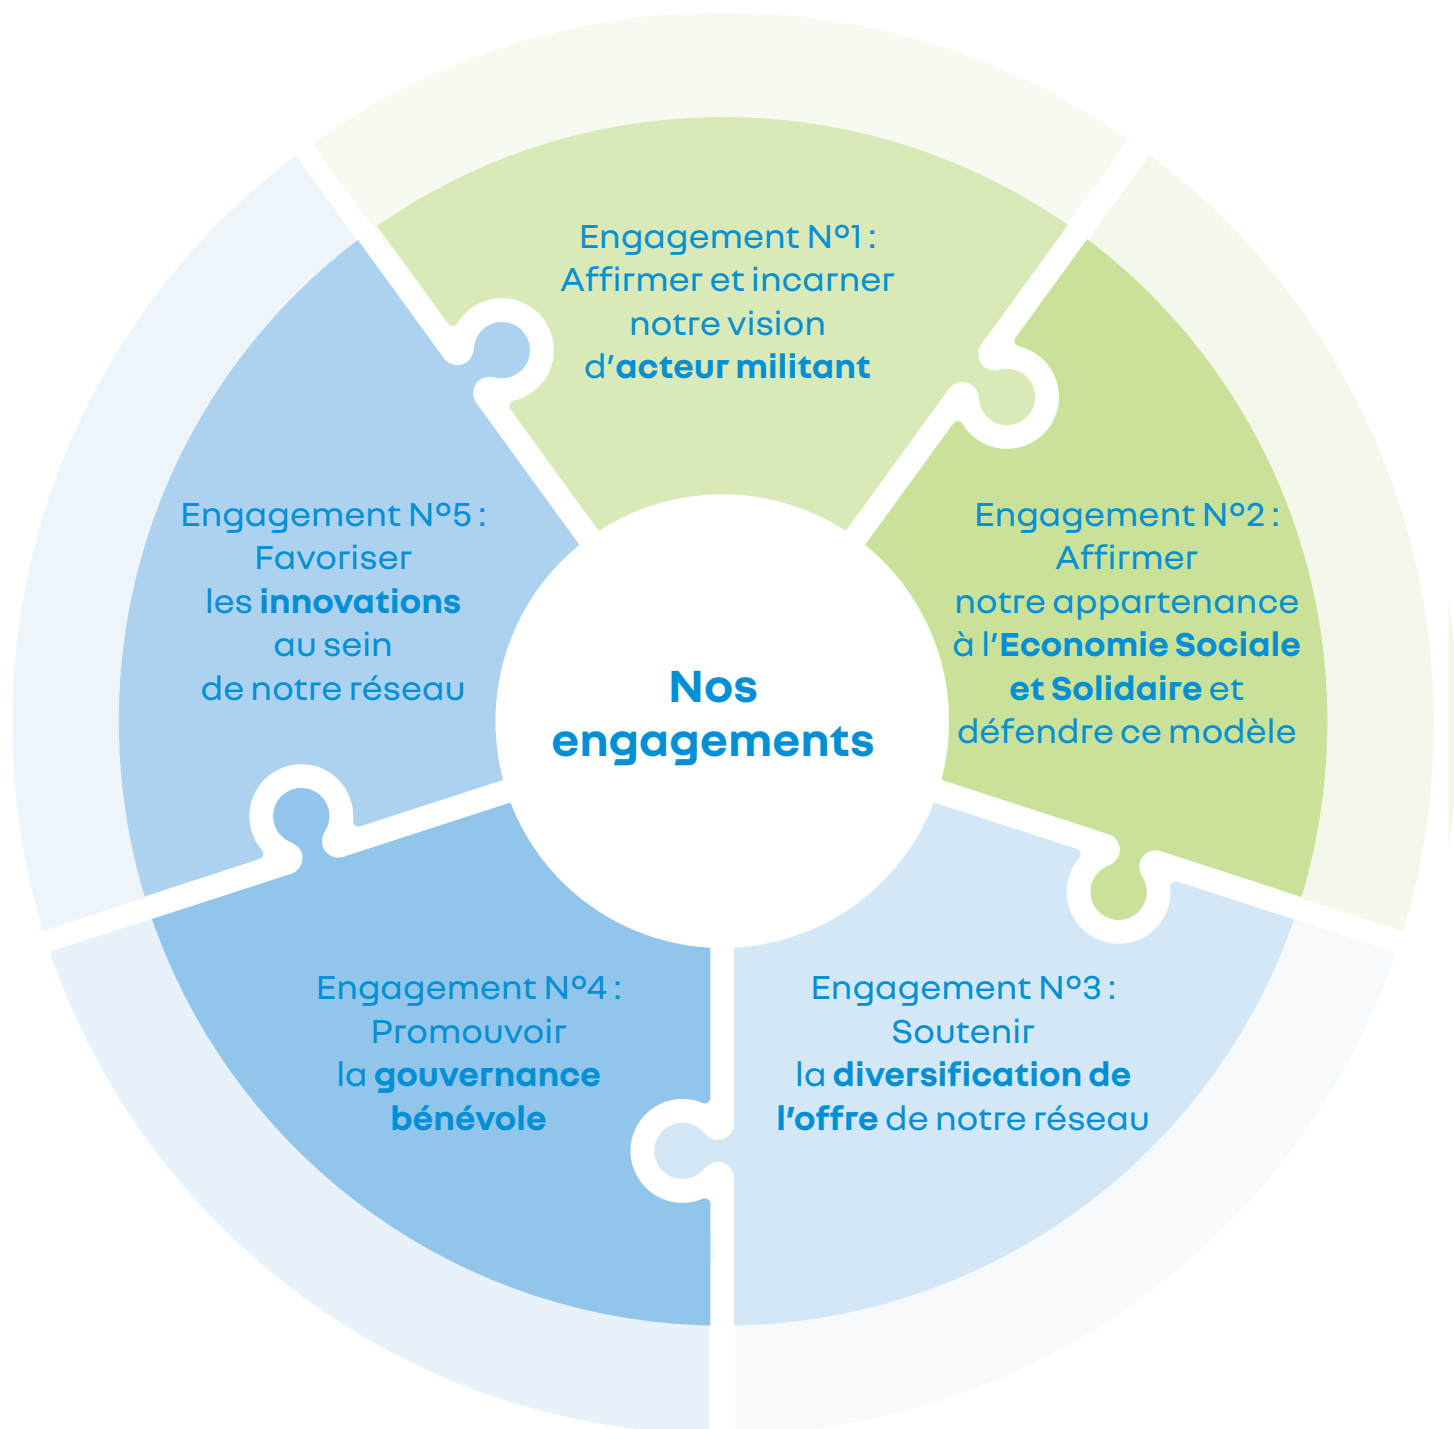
Nos engagements

Engagement N°1 : Affirmer et incarner notre vision d'acteur militant

Engagement N°2 : Affirmer notre appartenance à l'Economie Sociale et Solidaire et défendre ce modèle

Engagement N°3 : Soutenir la diversification de l'offre de notre réseau

Engagement N°4 : Promouvoir la gouvernance bénévole

Engagement N°5 : Favoriser les innovations au sein de notre réseau